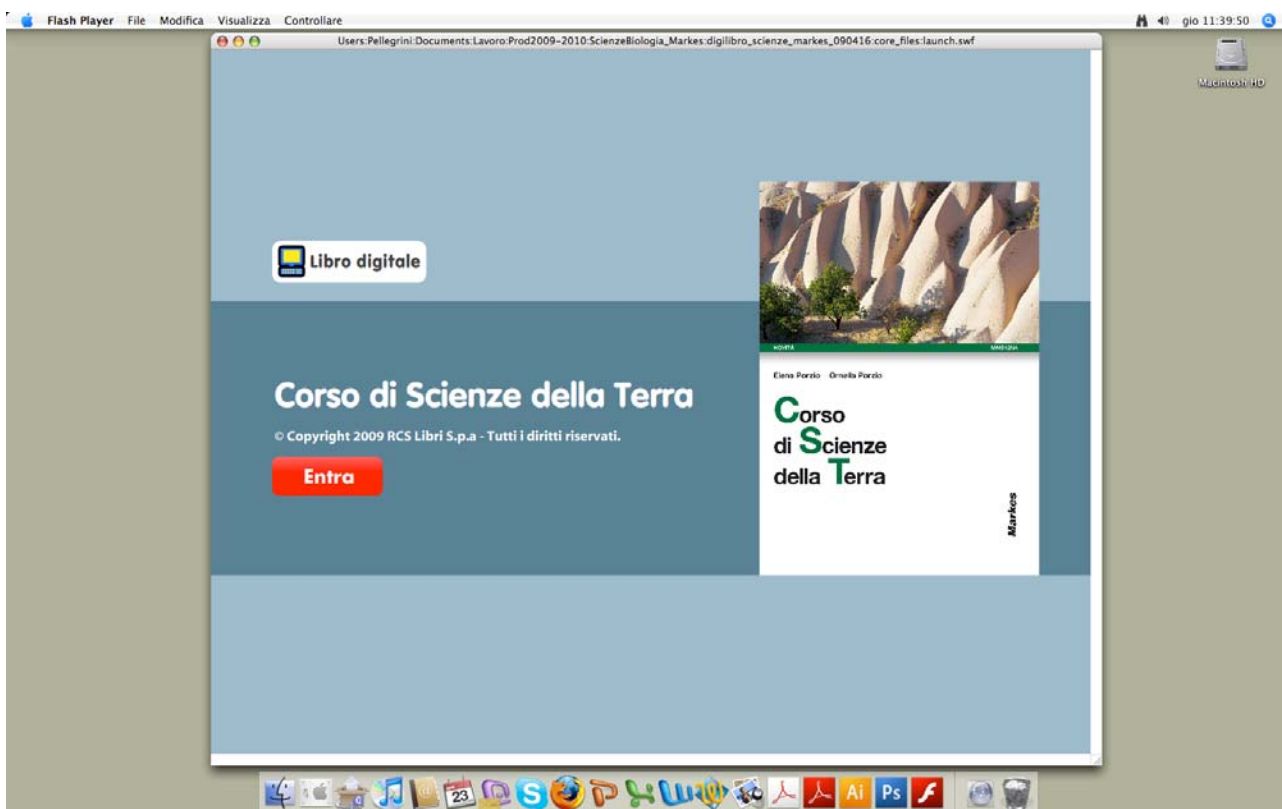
Flash Player File Modifica Visualizza Controllare

gio 11:39:50

Users:Pellegrini:Documents:Lavoro:Prod2009-2010:ScienzeBiologia_Markes:digilibro_scienze_markes_090416:core_files:launch.swf

Macintosh HD

Libro digitale

Corso di Scienze della Terra

© Copyright 2009 RCS Libri S.p.a - Tutti i diritti riservati.

Entra

NOVITÀ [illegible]

Elena Porzio Ornella Porzio

Corso di Scienze della Terra

Markes

23

Ai

Ps